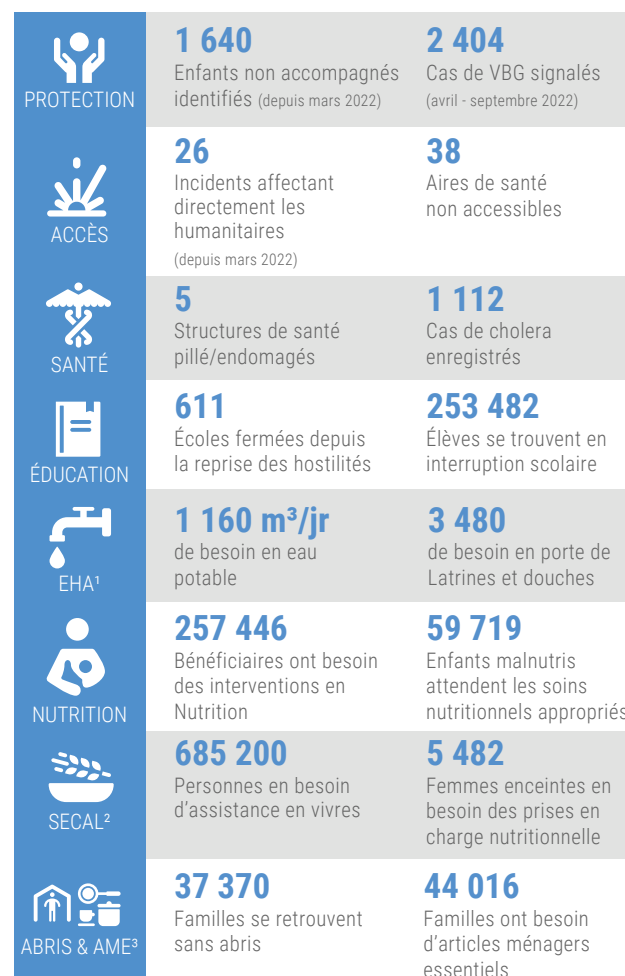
PROTECTION

1 640
Enfants non accompagnés identifiés (depuis mars 2022)

2 404
Cas de VBG signalés (avril - septembre 2022)

ACCÈS

26
Incidents affectant directement les humanitaires (depuis mars 2022)

38
Aires de santé non accessibles

SANTÉ

5
Structures de santé pillé/endomagés

1 112
Cas de cholera enregistrés

ÉDUCATION

611
Écoles fermées depuis la reprise des hostilités

253 482
Élèves se trouvent en interruption scolaire

EHA¹

1 160 m³/jr
de besoin en eau potable

3 480
de besoin en porte de Latrines et douches

NUTRITION

257 446
Bénéficiaires ont besoin des interventions en Nutrition

59 719
Enfants malnutris attendent les soins nutritionnels appropriés

SECAL²

685 200
Personnes en besoin d'assistance en vivres

5 482
Femmes enceintes en besoin des prises en charge nutritionnelle

ABRIS & AME³

37 370
Familles se retrouvent sans abris

44 016
Familles ont besoin d'articles ménagers essentiels